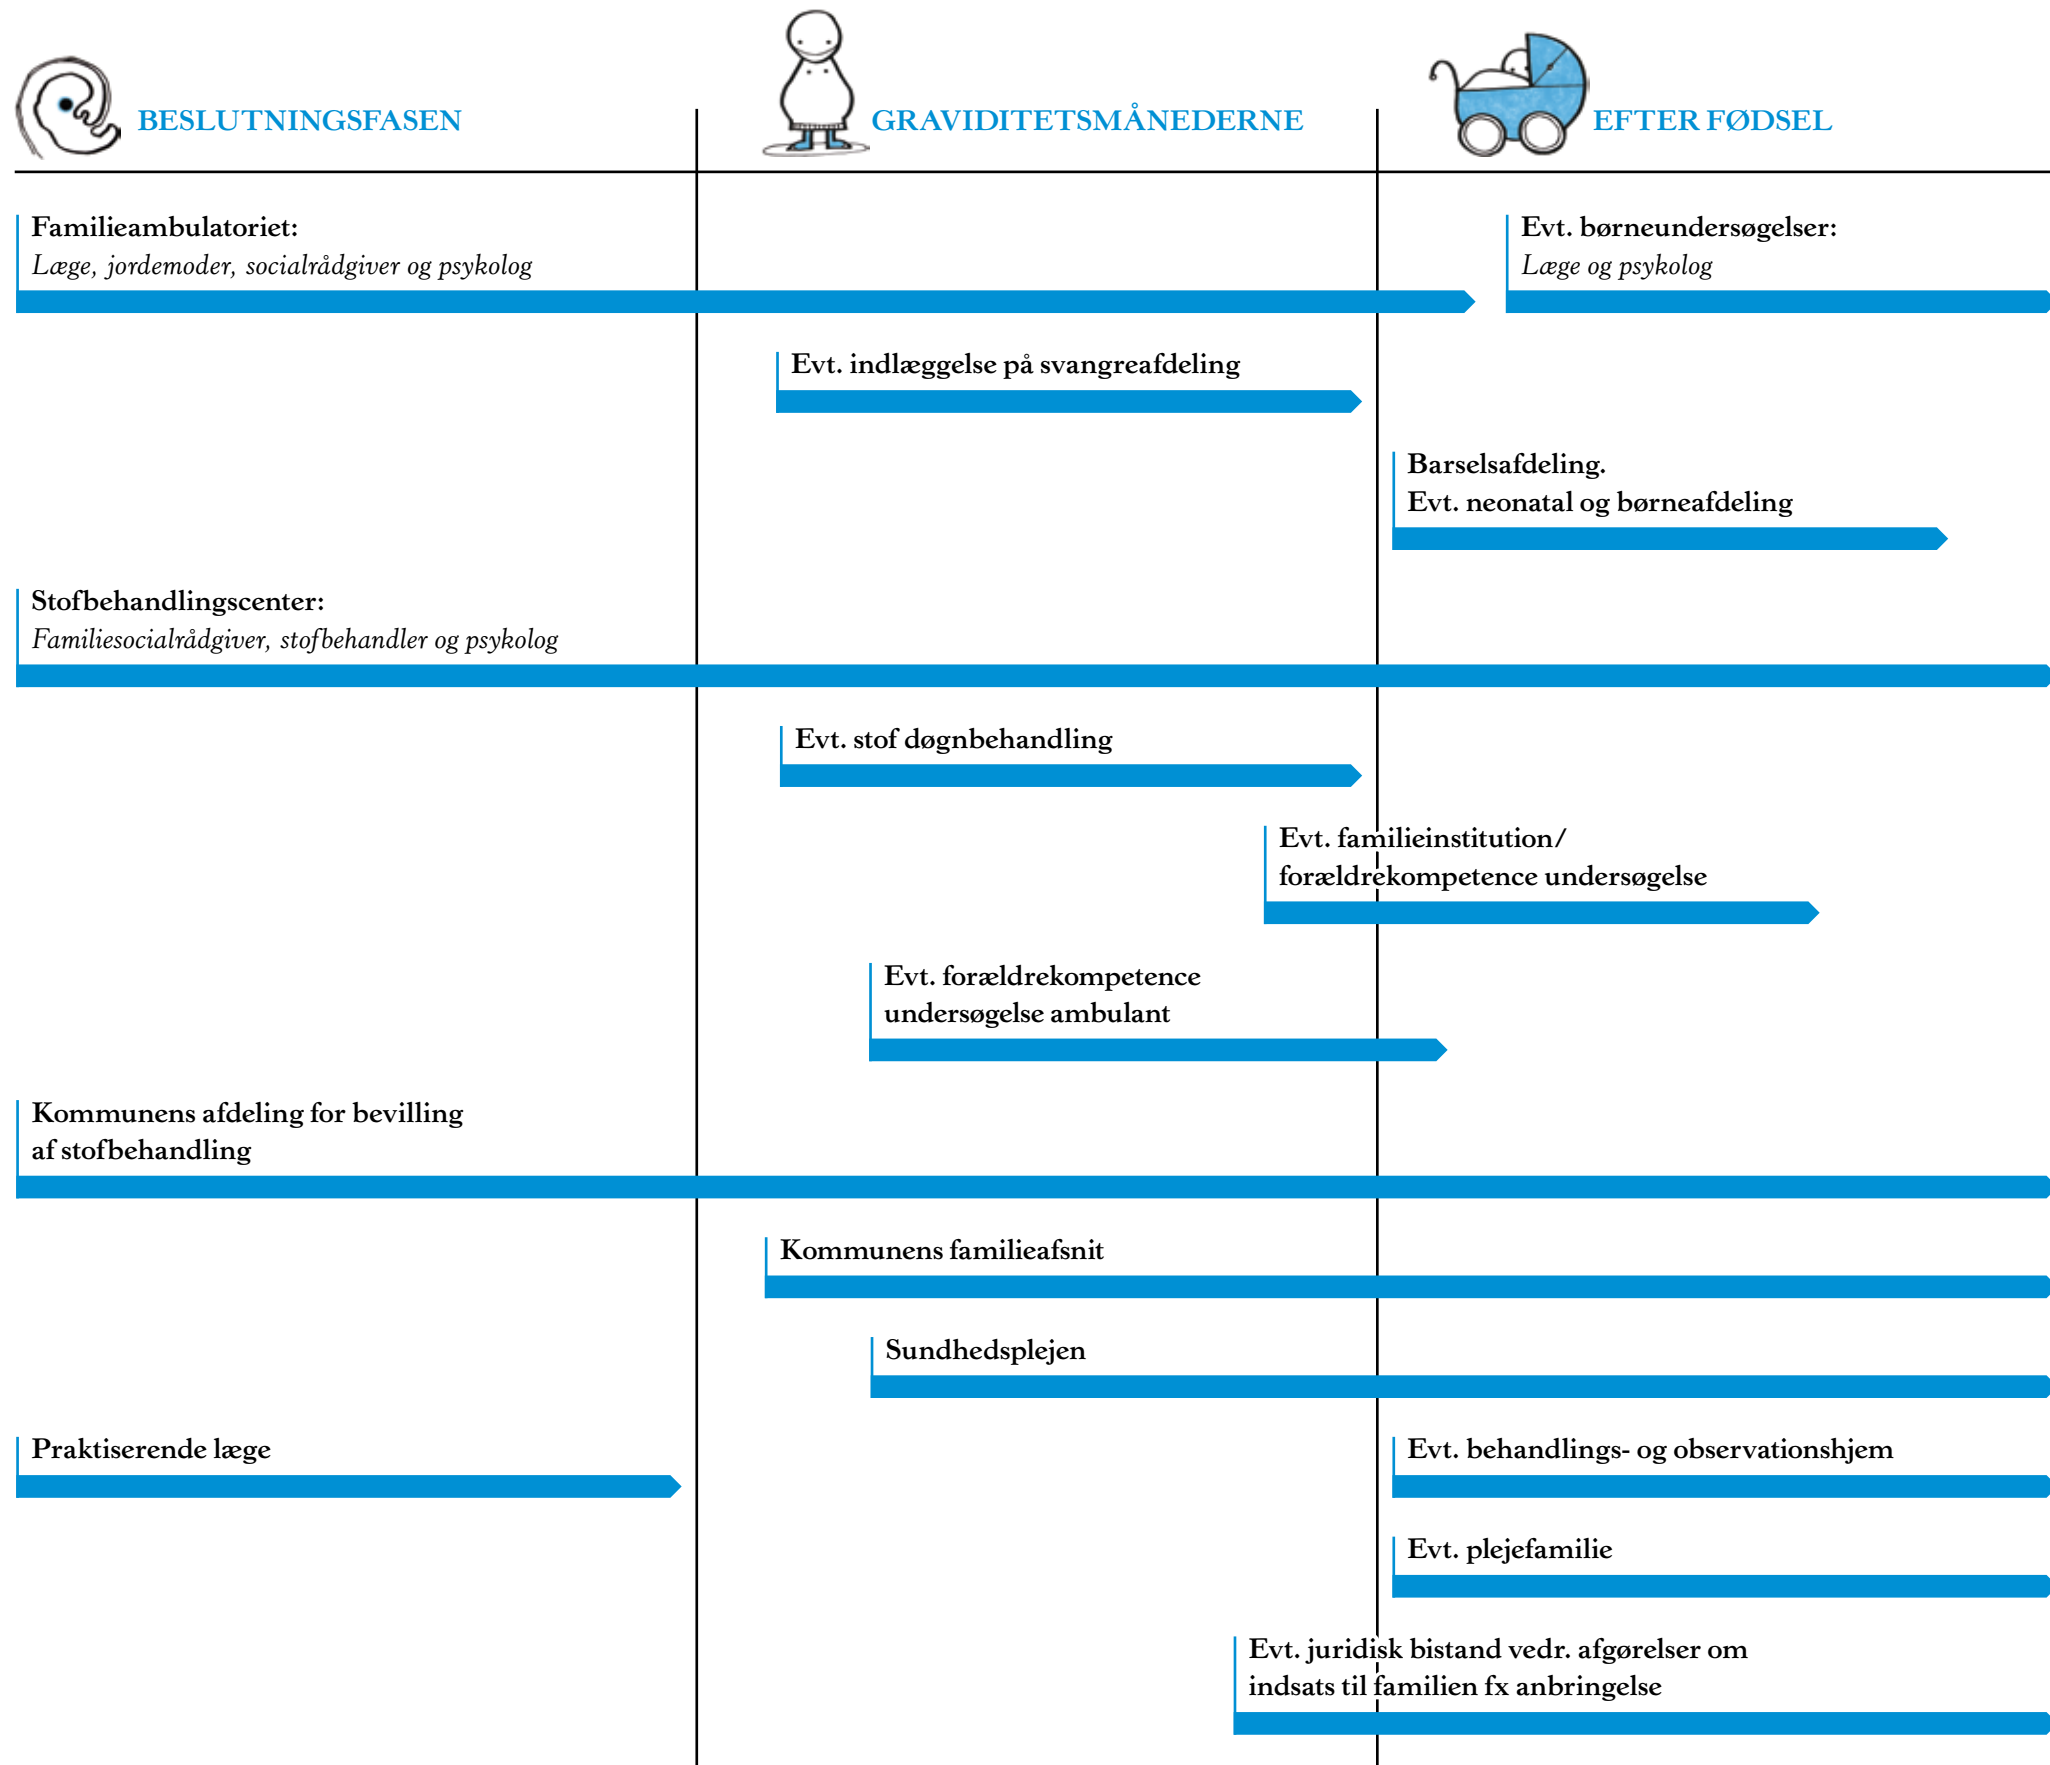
BESLUTNINGSFASEN

GRAVIDITETSMÅNEDERNE

EFTER FØDSEL

Familieambulatoriet:
*Læge, jordemoder, socialrådgiver og psykolog*

Evt. børneundersøgelser:
*Læge og psykolog*

Evt. indlæggelse på svangreafdeling

Barselsafdeling.
Evt. neonatal og børneafdeling

Stofbehandlingscenter:
*Familiesocialrådgiver, stofbehandler og psykolog*

Evt. stof døgnbehandling

Evt. familieinstitution/
forældrekompetence undersøgelse

Evt. forældrekompetence
undersøgelse ambulant

Kommunens afdeling for bevilling
af stofbehandling

Kommunens familieafsnit

Sundhedsplejen

Praktiserende læge

Evt. behandlings- og observationshjem

Evt. plejefamilie

Evt. juridisk bistand vedr. afgørelser om
indsats til familien fx anbringelse